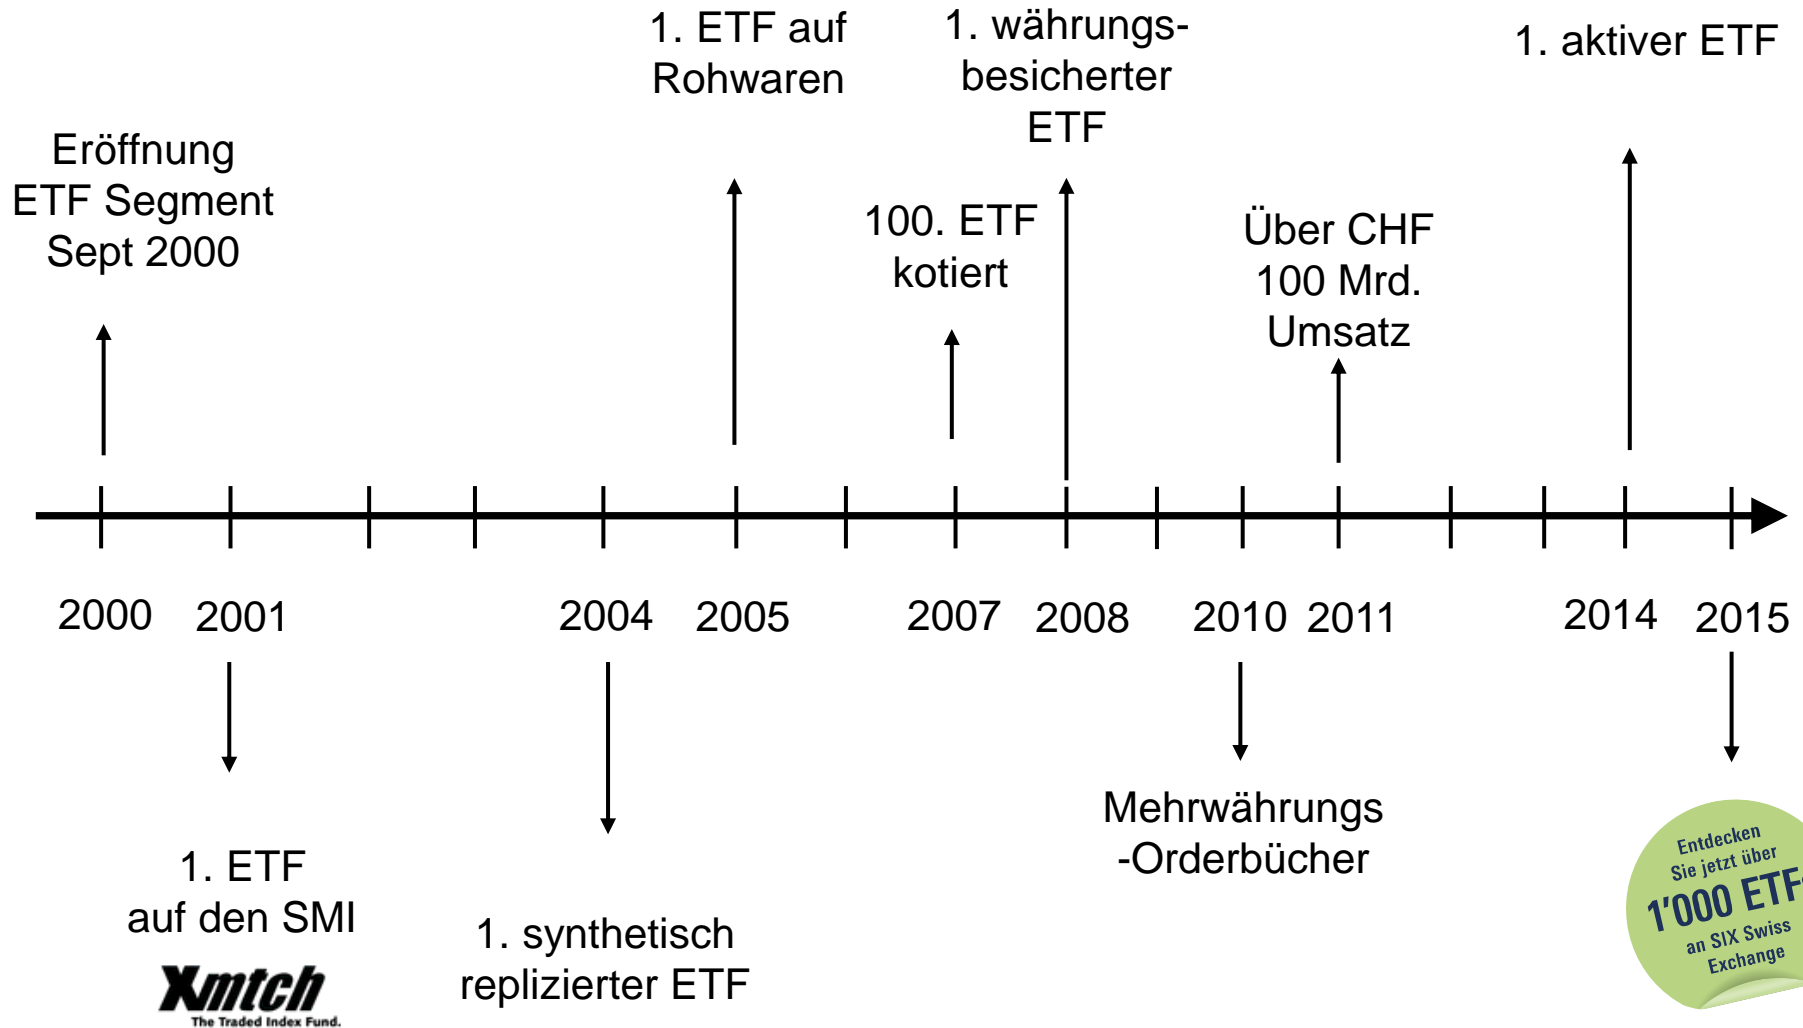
1. ETF auf Rohwaren

1. währungs-besicherter ETF

1. aktiver ETF

Eröffnung ETF Segment Sept 2000

100. ETF kotiert

Über CHF 100 Mrd. Umsatz

2000 2001 2004 2005 2007 2008 2010 2011 2014 2015

1. ETF auf den SMI

Xmtch
The Traded Index Fund.

1. synthetisch replizierter ETF

Mehrwährungs -Orderbücher

Entdecken Sie jetzt über 1'000 ETF an SIX Swiss Exchange